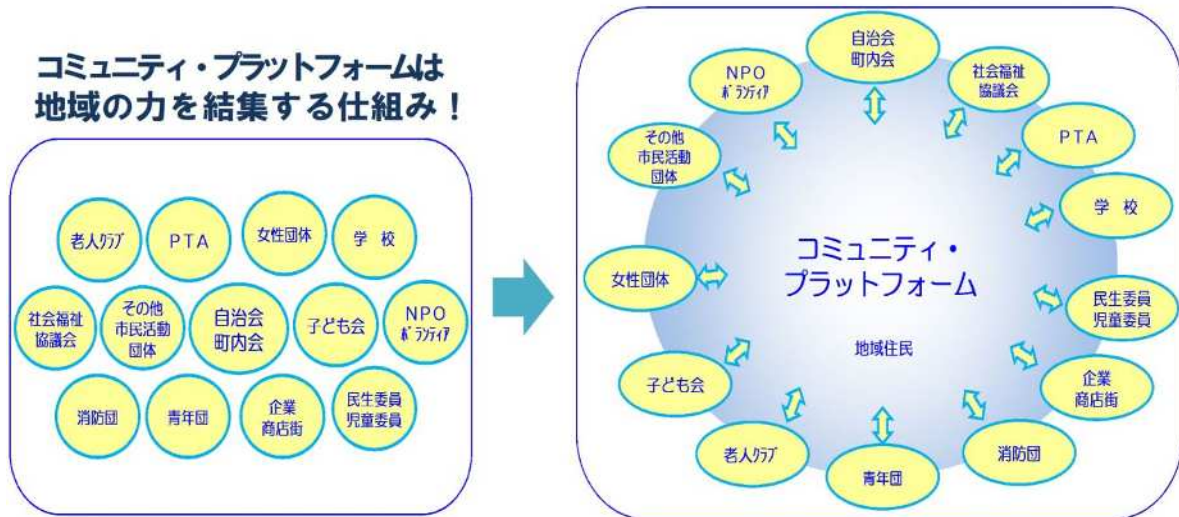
コミュニティ・プラットフォームは
地域の力を結集する仕組み！

老人クラブ
PTA
女性団体
学校
社会福祉協議会
その他市民活動団体
自治会町内会
子ども会
NPOボランティア
消防団
青年団
企業商店街
民生委員児童委員

自治会町内会
社会福祉協議会
NPOボランティア
その他市民活動団体
PTA
学校
女性団体
コミュニティ・プラットフォーム
地域住民
民生委員児童委員
企業商店街
子ども会
老人クラブ
青年団
消防団